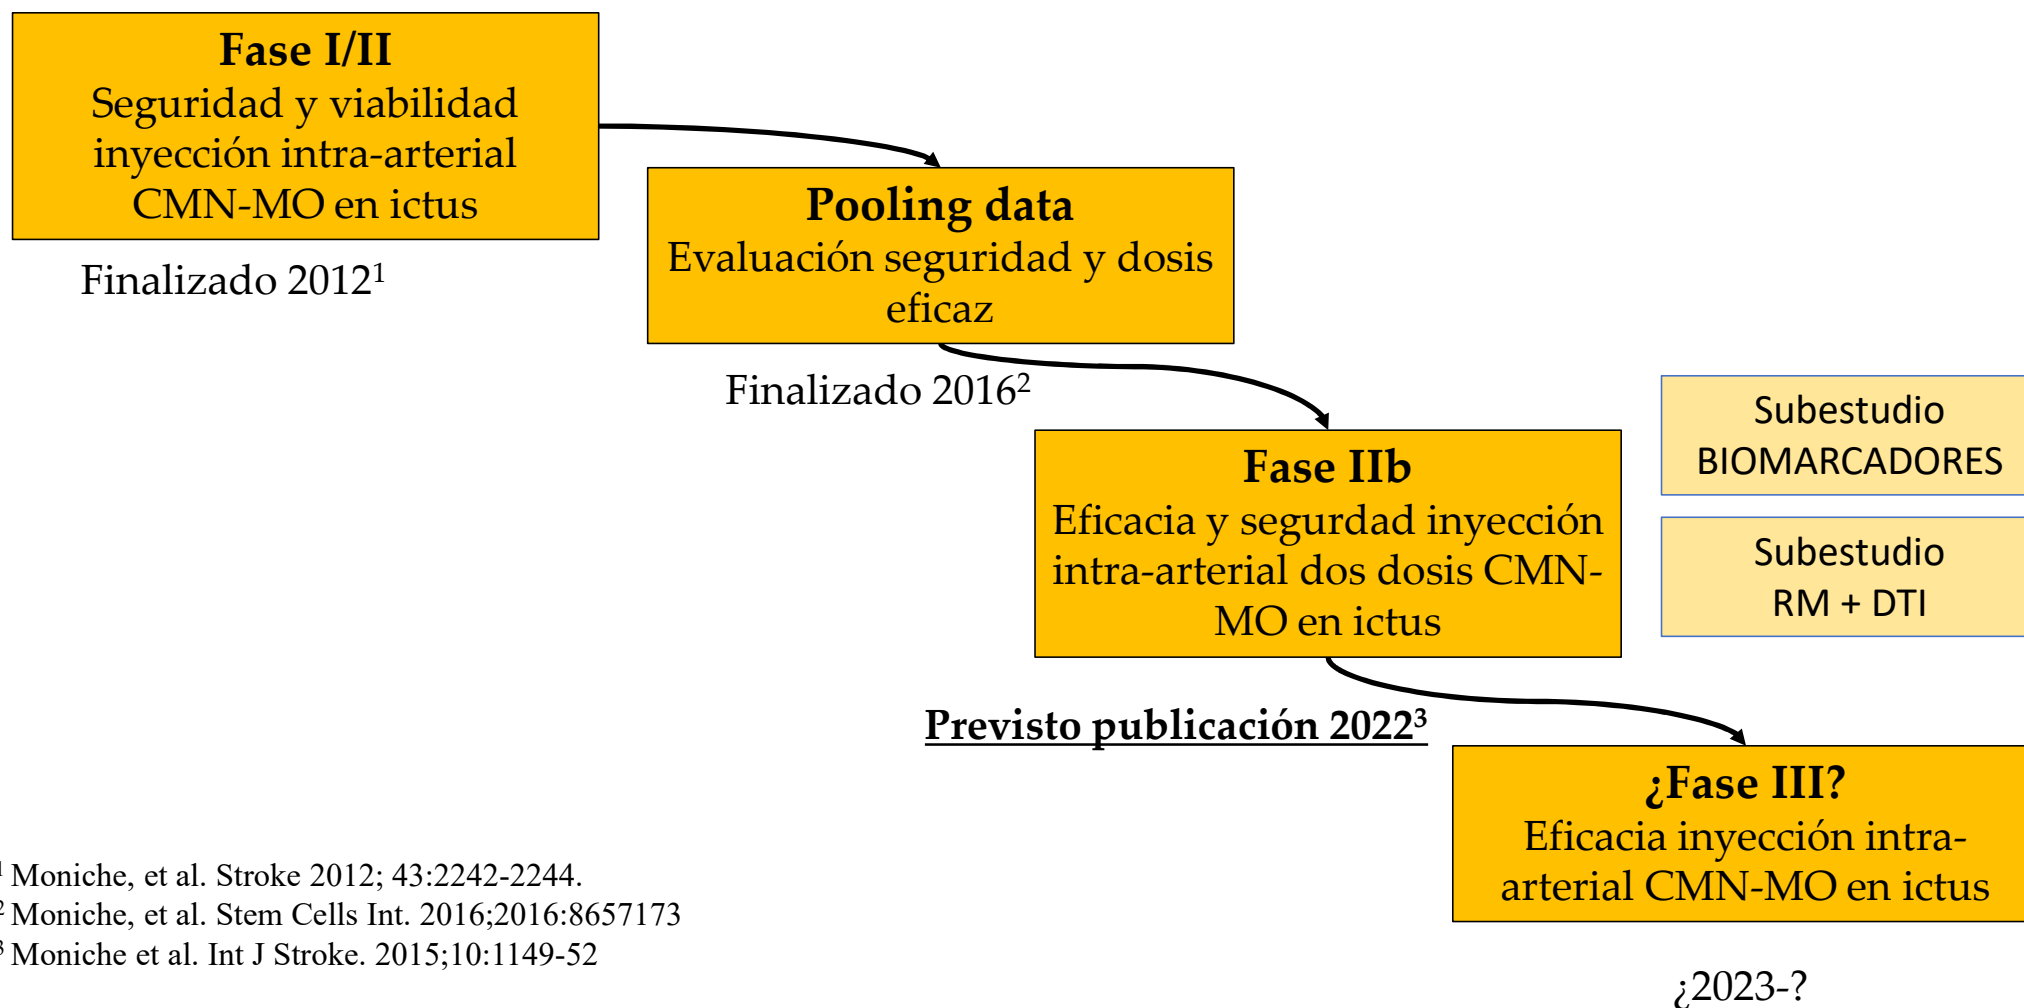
**Fase I/II**
Seguridad y viabilidad inyección intra-arterial CMN-MO en ictus

Finalizado 2012$^1$

**Pooling data**
Evaluación seguridad y dosis eficaz

Finalizado 2016$^2$

**Fase IIb**
Eficacia y segurdad inyección intra-arterial dos dosis CMN-MO en ictus

Subestudio BIOMARCADORES

Subestudio RM + DTI

**Previsto publicación 2022$^3$**

**¿Fase III?**
Eficacia inyección intra-arterial CMN-MO en ictus

¿2023-?

$^1$ Moniche, et al. Stroke 2012; 43:2242-2244.
$^2$ Moniche, et al. Stem Cells Int. 2016;2016:8657173
$^3$ Moniche et al. Int J Stroke. 2015;10:1149-52